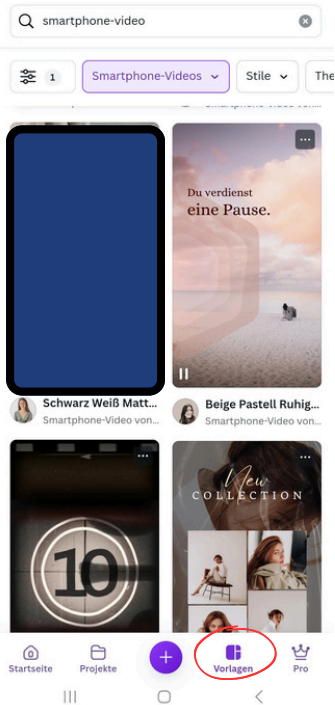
smartphone-video

1

Smartphone-Videos

Stile

The

Smartphone-Video von

Du verdienst eine Pause.

Schwarz Weiß Matt...

Smartphone-Video von...

Beige Pastell Ruhig...

Smartphone-Video von...

10

New COLLECTION

Startseite

Projekte

Vorlagen

Pro